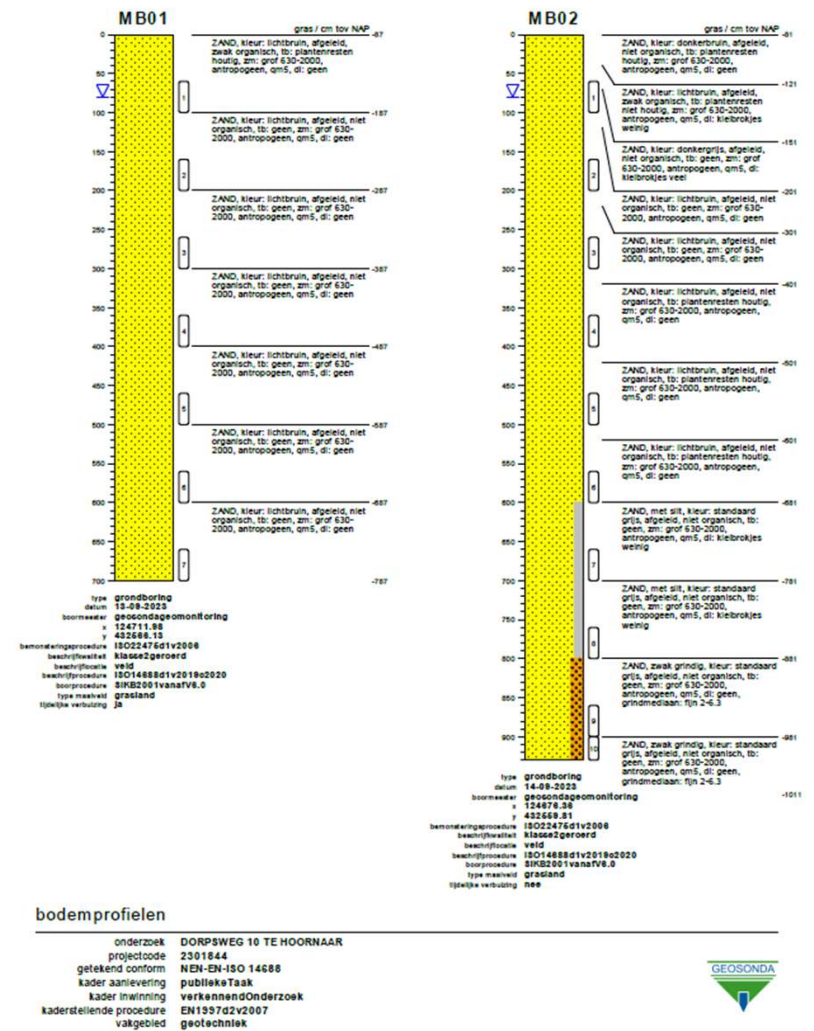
MB01

gras / cm tov NAP

0 -67
ZAND, kleur: lichtbruin, afgeleid, zwak organisch, tb: plantenresten houtig, zm: grof 630-2000, antropogeen, qm5, di: geen

50

1

100 -167
ZAND, kleur: lichtbruin, afgeleid, niet organisch, tb: geen, zm: grof 630-2000, antropogeen, qm5, di: geen

150

2

200 -267
ZAND, kleur: lichtbruin, afgeleid, niet organisch, tb: geen, zm: grof 630-2000, antropogeen, qm5, di: geen

250

3

300 -367
ZAND, kleur: lichtbruin, afgeleid, niet organisch, tb: geen, zm: grof 630-2000, antropogeen, qm5, di: geen

350

4

400 -467
ZAND, kleur: lichtbruin, afgeleid, niet organisch, tb: geen, zm: grof 630-2000, antropogeen, qm5, di: geen

450

5

500 -567
ZAND, kleur: lichtbruin, afgeleid, niet organisch, tb: geen, zm: grof 630-2000, antropogeen, qm5, di: geen

550

6

600 -667
ZAND, kleur: lichtbruin, afgeleid, niet organisch, tb: geen, zm: grof 630-2000, antropogeen, qm5, di: geen

650

7

700 -767

type grondboring
datum 13-09-2023
boormeester geosondageomonitoring
x 124711.98
y 432666.13
bemonsteringsprocedure ISO22475d1v2006
beschrijfkwaliteit klasse2geroerd
beschrijflocatie veld
beschrijfprocedure ISO14688d1v2019c2020
boorprocedure SIKB2001vanafV6.0
type maaiveld grasland
tijdelijke verbuizing ja

MB02

gras / cm tov NAP

0 -81
ZAND, kleur: donkerbruin, afgeleid, niet organisch, tb: plantenresten houtig, zm: grof 630-2000, antropogeen, qm5, di: geen

50 -121
ZAND, kleur: lichtbruin, afgeleid, zwak organisch, tb: plantenresten niet houtig, zm: grof 630-2000, antropogeen, qm5, di: kleibrokjes weinig

1

100

150 -151
ZAND, kleur: donkergrijs, afgeleid, niet organisch, tb: geen, zm: grof 630-2000, antropogeen, qm5, di: kleibrokjes veel

2

200 -201
ZAND, kleur: lichtbruin, afgeleid, niet organisch, tb: geen, zm: grof 630-2000, antropogeen, qm5, di: geen

250 -301
ZAND, kleur: lichtbruin, afgeleid, niet organisch, tb: geen, zm: grof 630-2000, antropogeen, qm5, di: geen

3

300

350 -401
ZAND, kleur: lichtbruin, afgeleid, niet organisch, tb: plantenresten houtig, zm: grof 630-2000, antropogeen, qm5, di: geen

4

400

450 -501
ZAND, kleur: lichtbruin, afgeleid, niet organisch, tb: plantenresten houtig, zm: grof 630-2000, antropogeen, qm5, di: geen

5

500

550 -601
ZAND, kleur: lichtbruin, afgeleid, niet organisch, tb: plantenresten houtig, zm: grof 630-2000, antropogeen, qm5, di: geen

6

600 -681
ZAND, met slit, kleur: standaard grijs, afgeleid, niet organisch, tb: geen, zm: grof 630-2000, antropogeen, qm5, di: kleibrokjes weinig

650

7

700 -781
ZAND, met slit, kleur: standaard grijs, afgeleid, niet organisch, tb: geen, zm: grof 630-2000, antropogeen, qm5, di: kleibrokjes weinig

750

8

800 -881
ZAND, zwak grindig, kleur: standaard grijs, afgeleid, niet organisch, tb: geen, zm: grof 630-2000, antropogeen, qm5, di: geen, grindmediaan: fijn 2-6.3

850

9

900 -981
10
ZAND, zwak grindig, kleur: standaard grijs, afgeleid, niet organisch, tb: geen, zm: grof 630-2000, antropogeen, qm5, di: geen, grindmediaan: fijn 2-6.3

-1011

type grondboring
datum 14-09-2023
boormeester geosondageomonitoring
x 124676.36
y 432659.81
bemonsteringsprocedure ISO22475d1v2006
beschrijfkwaliteit klasse2geroerd
beschrijflocatie veld
beschrijfprocedure ISO14688d1v2019c2020
boorprocedure SIKB2001vanafV6.0
type maaiveld grasland
tijdelijke verbuizing nee

bodemprofielen

onderzoek DORPSWEG 10 TE HOORNAAR
projectcode 2301844
getekend conform NEN-EN-ISO 14688
kader aanlevering publiekeTaak
kader inwinning verkennendOnderzoek
kaderstellende procedure EN1997d2v2007
vakgebied geotechniek

GEOSONDA